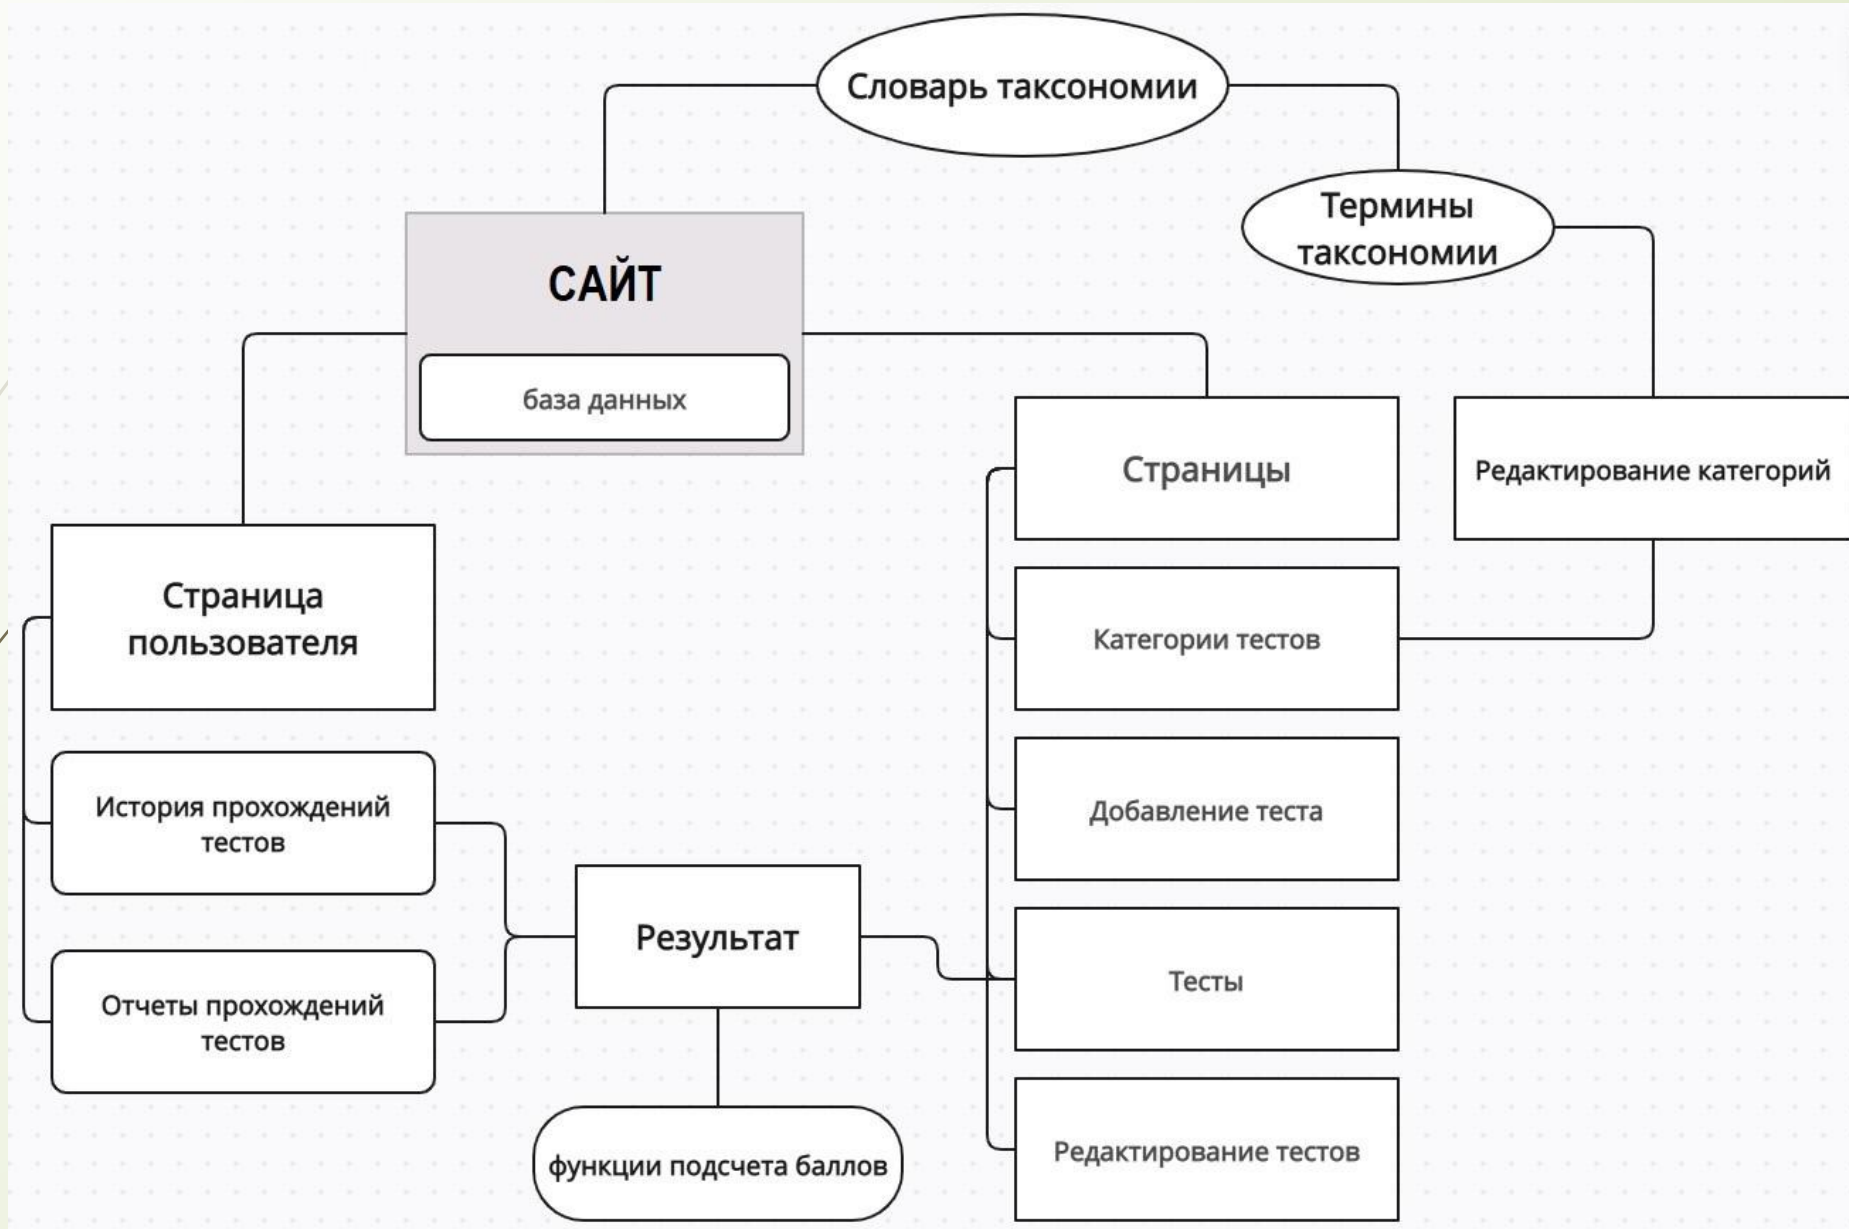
Словарь таксономии

Термины таксономии

САЙТ

база данных

Страницы

Редактирование категорий

Страница пользователя

Категории тестов

История прохождений тестов

Добавление теста

Результат

Отчеты прохождений тестов

Тесты

функции подсчета баллов

Редактирование тестов